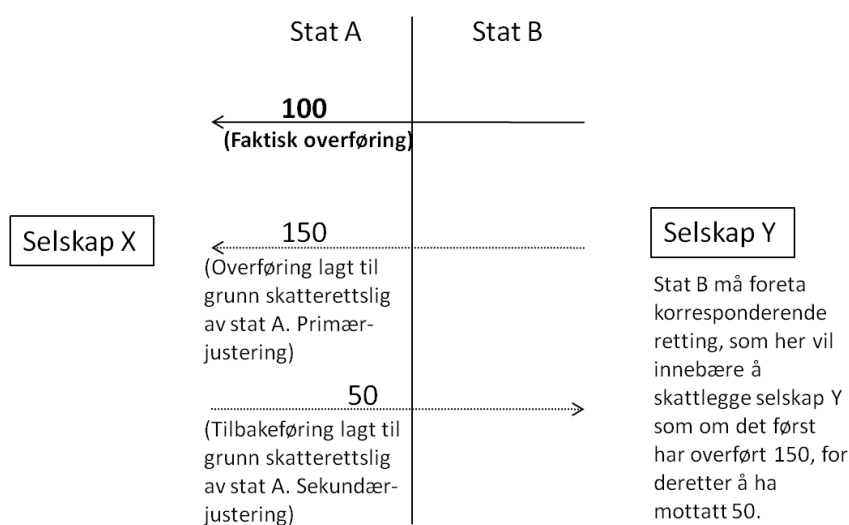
Stat A

Stat B

100

(Faktisk overføring)

Selskap X

150

(Overføring lagt til grunn skatterettslig av stat A. Primærjustering)

Selskap Y

Stat B må foreta korresponderende retting, som her vil innebære å skattlegge selskap Y som om det først har overført 150, for deretter å ha mottatt 50.

50

(Tilbakeføring lagt til grunn skatterettslig av stat A. Sekundærjustering)